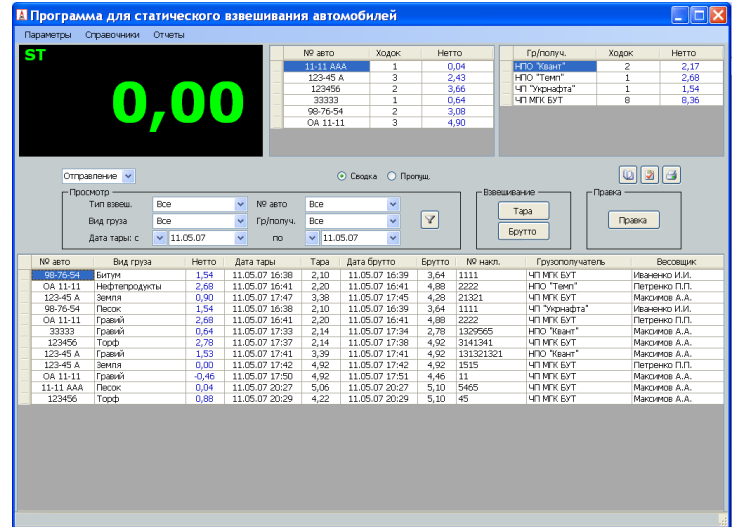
Программа для статического взвешивания автомобилей

Параметры Справочники Отчеты

ST

0,00

| № авто | Ходок | Нетто |
|---|---|---|
| 11-11 ААА | 1 | 0,04 |
| 123-45 А | 3 | 2,43 |
| 123456 | 2 | 3,66 |
| 33333 | 1 | 0,64 |
| 98-76-54 | 2 | 3,08 |
| ОА 11-11 | 3 | 4,90 |

| Гр/получ. | Ходок | Нетто |
|---|---|---|
| НПО "Квант" | 2 | 2,17 |
| НПО "Темп" | 1 | 2,68 |
| ЧП "Укрнафта" | 1 | 1,54 |
| ЧП МГК БУТ | 8 | 8,36 |

Отправление

Сводка Пропущ.

Просмотр

Тип взвеш. Все

Вид груза Все

Дата тары: с 11.05.07

№ авто Все

Гр/получ. Все

по 11.05.07

Взвешивание

Тара

Брутто

Правка

Правка

| № авто | Вид груза | Нетто | Дата тары | Тара | Дата брутто | Брутто | № накл. | Грузополучатель | Весовщик |
|---|---|---|---|---|---|---|---|---|---|
| 98-76-54 | Битум | 1,54 | 11.05.07 16:38 | 2,10 | 11.05.07 16:39 | 3,64 | 1111 | ЧП МГК БУТ | Иваненко И.И. |
| ОА 11-11 | Нефтепродукты | 2,68 | 11.05.07 16:41 | 2,20 | 11.05.07 16:41 | 4,88 | 2222 | НПО "Темп" | Петренко П.П. |
| 123-45 А | Земля | 0,90 | 11.05.07 17:47 | 3,38 | 11.05.07 17:45 | 4,28 | 21321 | ЧП МГК БУТ | Максимов А.А. |
| 98-76-54 | Песок | 1,54 | 11.05.07 16:38 | 2,10 | 11.05.07 16:39 | 3,64 | 1111 | ЧП "Укрнафта" | Иваненко И.И. |
| ОА 11-11 | Гравий | 2,68 | 11.05.07 16:41 | 2,20 | 11.05.07 16:41 | 4,88 | 2222 | ЧП МГК БУТ | Петренко П.П. |
| 33333 | Гравий | 0,64 | 11.05.07 17:33 | 2,14 | 11.05.07 17:34 | 2,78 | 1329565 | НПО "Квант" | Максимов А.А. |
| 123456 | Торф | 2,78 | 11.05.07 17:37 | 2,14 | 11.05.07 17:38 | 4,92 | 3141341 | ЧП МГК БУТ | Максимов А.А. |
| 123-45 А | Гравий | 1,53 | 11.05.07 17:41 | 3,39 | 11.05.07 17:41 | 4,92 | 131321321 | НПО "Квант" | Максимов А.А. |
| 123-45 А | Земля | 0,00 | 11.05.07 17:42 | 4,92 | 11.05.07 17:42 | 4,92 | 1515 | ЧП МГК БУТ | Петренко П.П. |
| ОА 11-11 | Гравий | -0,46 | 11.05.07 17:50 | 4,92 | 11.05.07 17:51 | 4,46 | 11 | ЧП МГК БУТ | Максимов А.А. |
| 11-11 ААА | Песок | 0,04 | 11.05.07 20:27 | 5,06 | 11.05.07 20:27 | 5,10 | 5465 | ЧП МГК БУТ | Максимов А.А. |
| 123456 | Торф | 0,88 | 11.05.07 20:29 | 4,22 | 11.05.07 20:29 | 5,10 | 45 | ЧП МГК БУТ | Максимов А.А. |